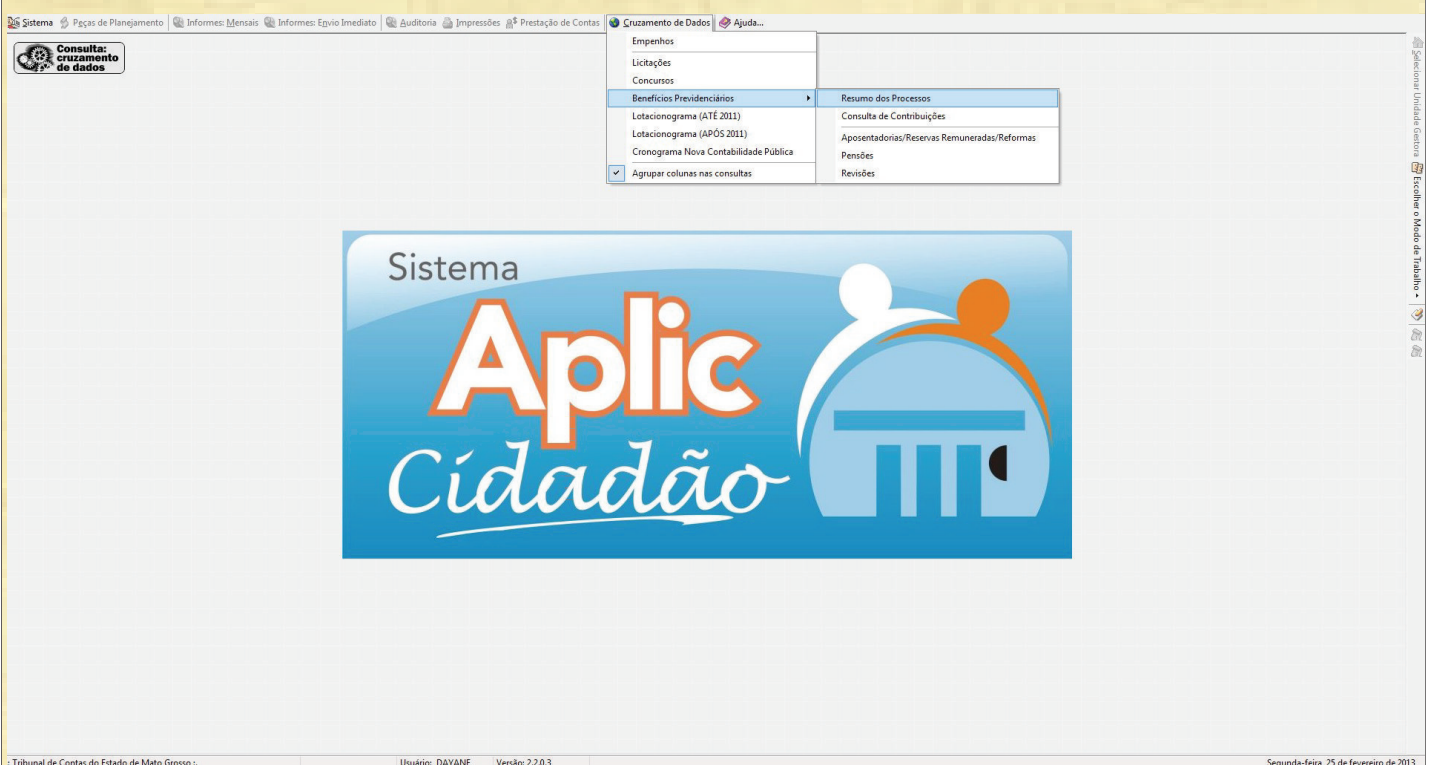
Sistema Peças de Planejamento Informes: Mensais Informes: Envio Imediato Auditoria Impressões Prestação de Contas Cruzamento de Dados Ajuda...

Consulta: cruzamento de dados

Empenhos
Licitações
Concursos
Benefícios Previdenciários
Lotacionograma (ATÉ 2011)
Lotacionograma (APÓS 2011)
Cronograma Nova Contabilidade Pública
Agrupar colunas nas consultas

Resumo dos Processos
Consulta de Contribuições
Aposentadorias/Reservas Remuneradas/Reformas
Pensões
Revisões

Selecionar Unidade Gestora
Escolher o Modo de Trabalho

Sistema
Aplic
Cidadão

: Tribunal de Contas do Estado de Mato Grosso :. Usuário: DAYANE Versão: 2.2.0.3 Segunda-feira, 25 de fevereiro de 2013